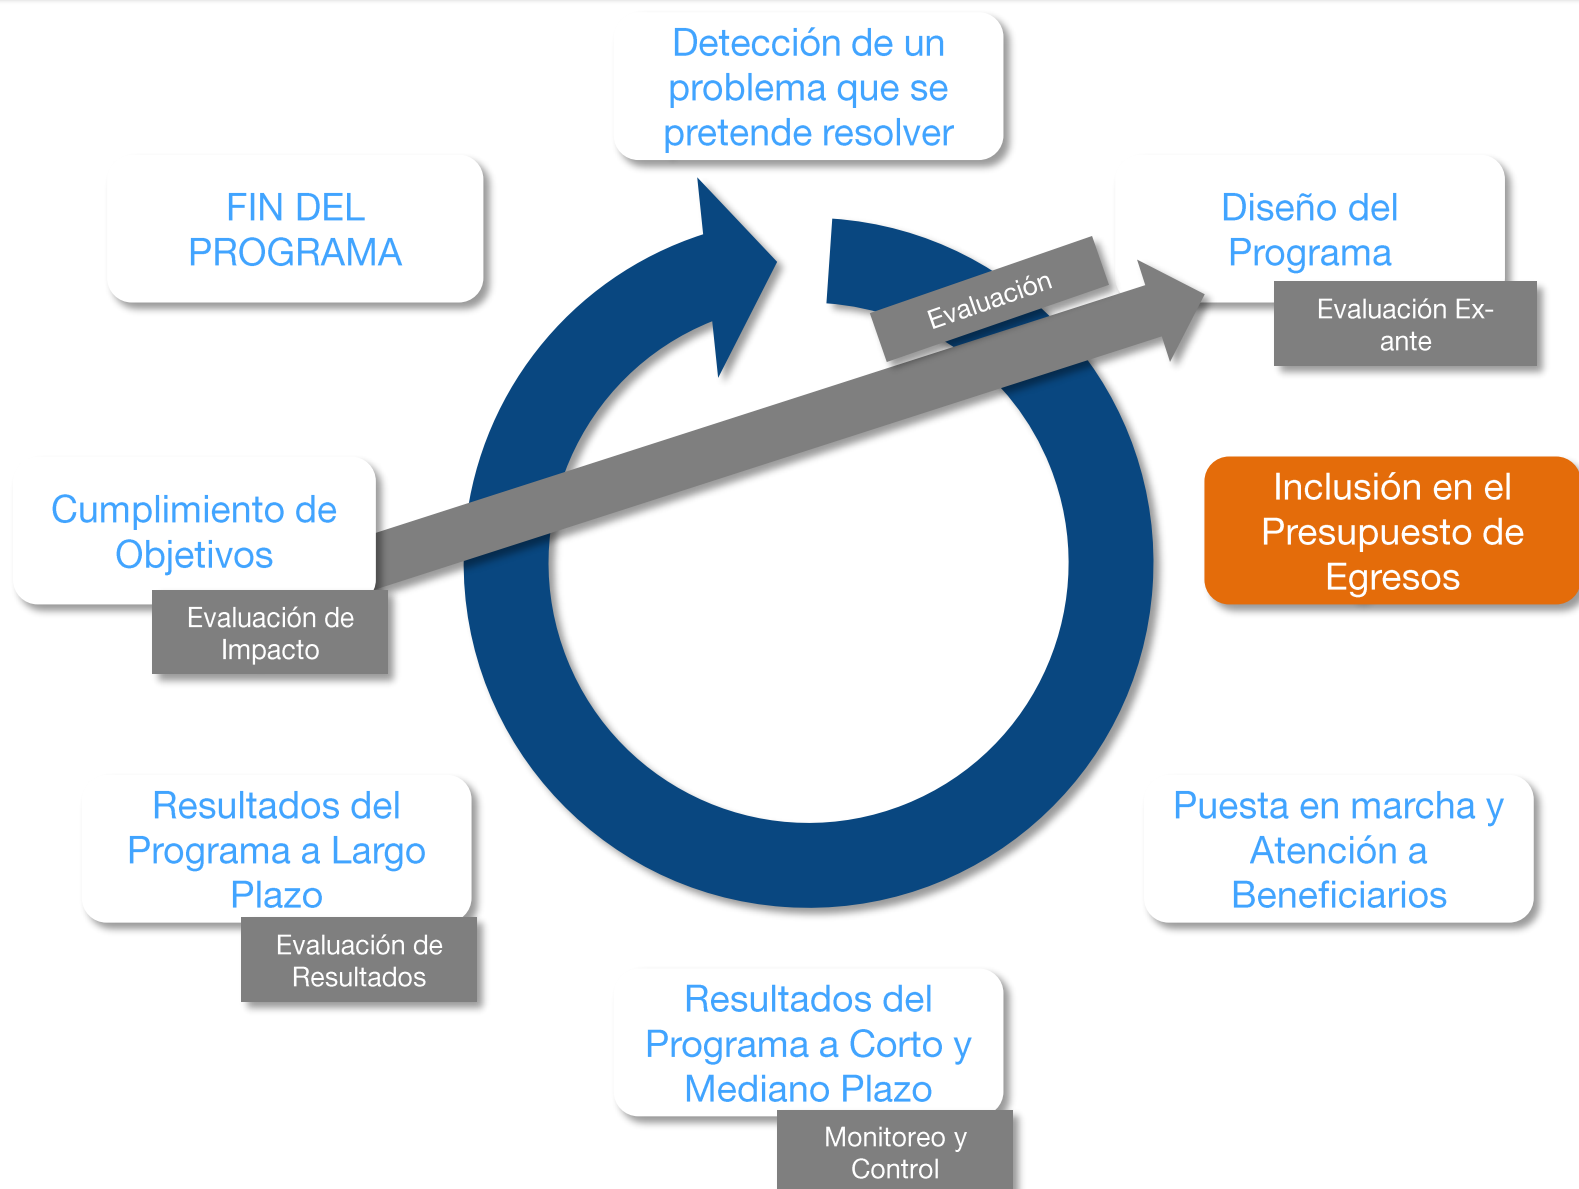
Detección de un problema que se pretende resolver

FIN DEL PROGRAMA

Diseño del Programa

Evaluación

Evaluación Ex-ante

Inclusión en el Presupuesto de Egresos

Cumplimiento de Objetivos

Evaluación de Impacto

Resultados del Programa a Largo Plazo

Evaluación de Resultados

Puesta en marcha y Atención a Beneficiarios

Resultados del Programa a Corto y Mediano Plazo

Monitoreo y Control